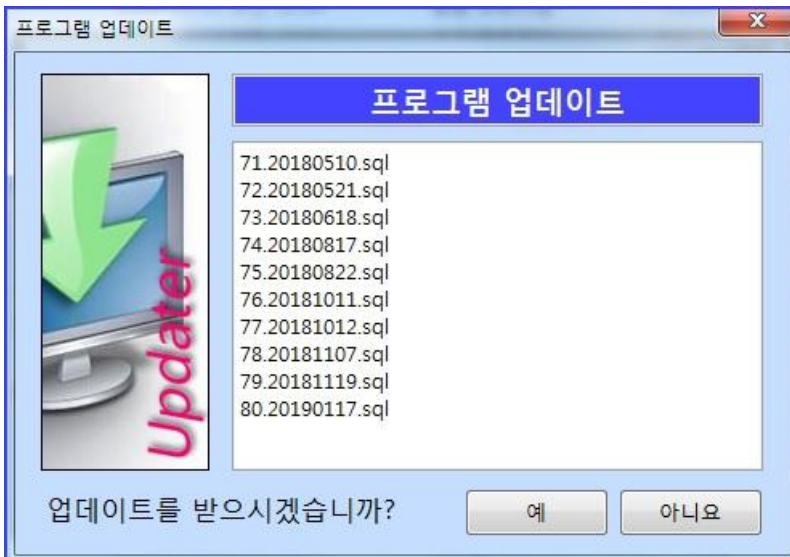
프로그램 업데이트

Updater

프로그램 업데이트

71.20180510.sql
72.20180521.sql
73.20180618.sql
74.20180817.sql
75.20180822.sql
76.20181011.sql
77.20181012.sql
78.20181107.sql
79.20181119.sql
80.20190117.sql

업데이트를 받으시겠습니까?

예

아니요